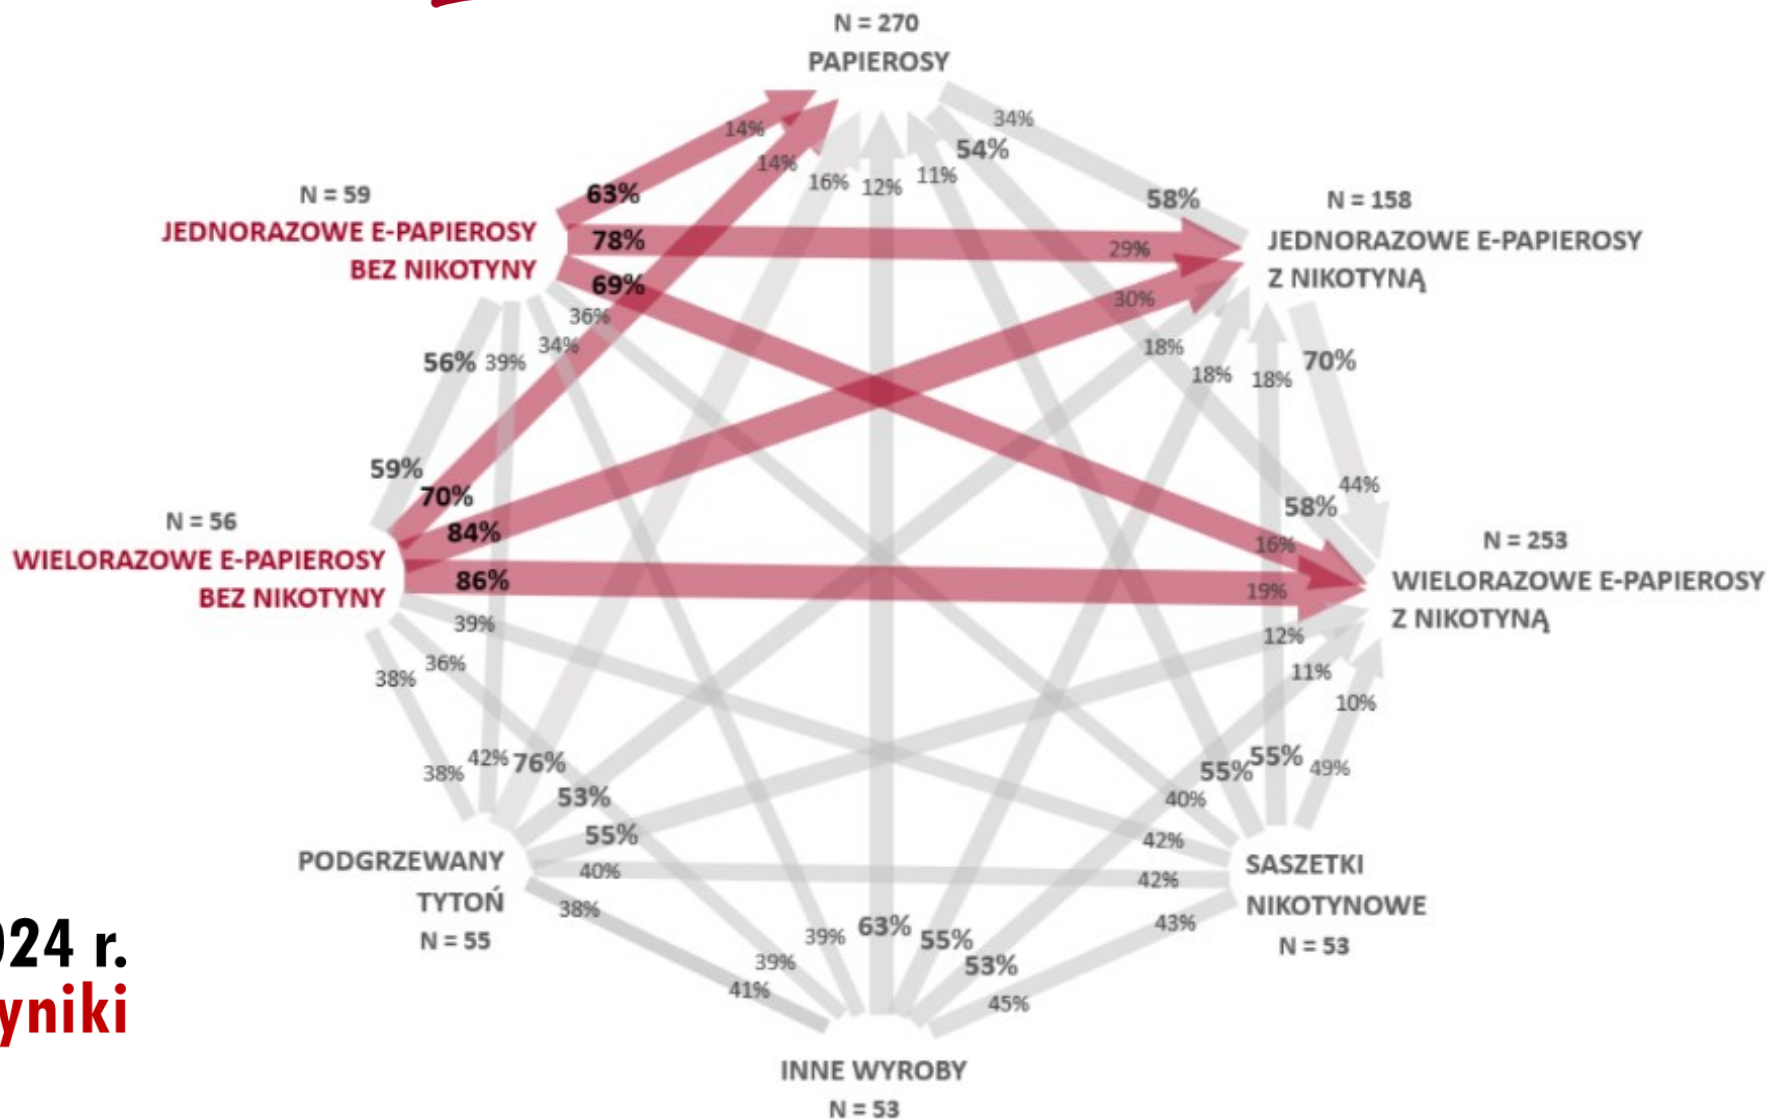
N = 270
PAPIEROSY

N = 59
JEDNORAZOWE E-PAPIEROSY
BEZ NIKOTYNY

N = 158
JEDNORAZOWE E-PAPIEROSY
Z NIKOTYNĄ

N = 56
WIELORAZOWE E-PAPIEROSY
BEZ NIKOTYNY

N = 253
WIELORAZOWE E-PAPIEROSY
Z NIKOTYNĄ

PODGRZEWANY
TYTOŃ
N = 55

SASZETKI
NIKOTYNOWE
N = 53

INNE WYROBY
N = 53

14% 14% 16% 12% 11% 34% 54% 58% 63% 78% 69% 29% 30% 36% 34% 56% 39% 18% 18% 18% 70% 59% 70% 84% 86% 44% 58% 16% 19% 12% 11% 10% 39% 36% 38% 38% 42% 76% 53% 55% 40% 38% 55% 55% 49% 40% 42% 42% 43% 39% 63% 55% 53% 39% 41% 45%

024 r.
yniki